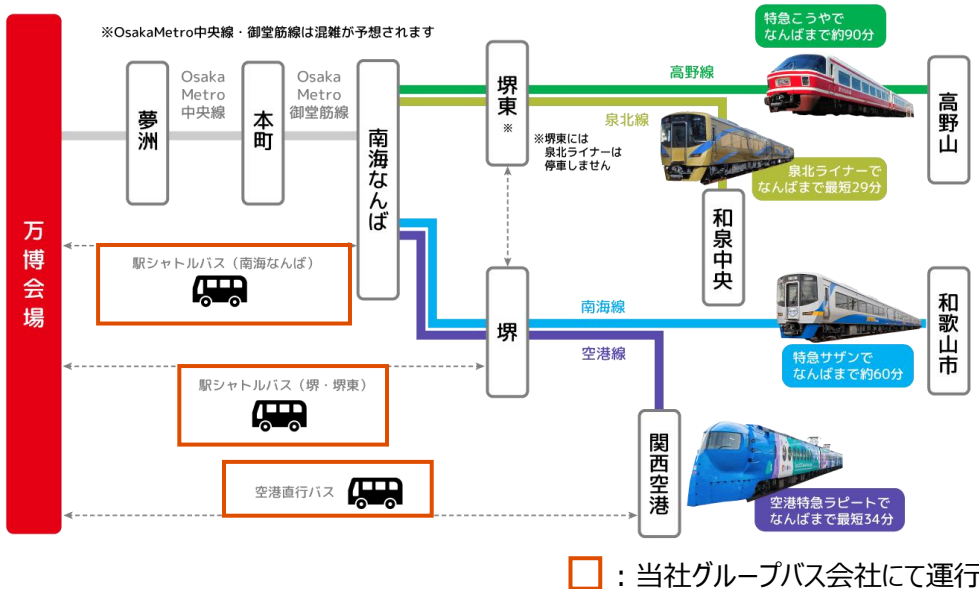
※OsakaMetro中央線・御堂筋線は混雑が予想されます

万博会場

夢洲

Osaka Metro 中央線

本町

Osaka Metro 御堂筋線

南海なんば

堺東 ※

※堺東には泉北ライナーは停車しません

高野線

特急こうやで なんばまで約90分

高野山

泉北線

泉北ライナーで なんばまで最短29分

和泉中央

駅シャトルバス（南海なんば）

堺

南海線

和歌山市

特急サザンで なんばまで約60分

空港線

駅シャトルバス（堺・堺東）

関西空港

空港直行バス

空港特急ラピートで なんばまで最短34分

：当社グループバス会社にて運行